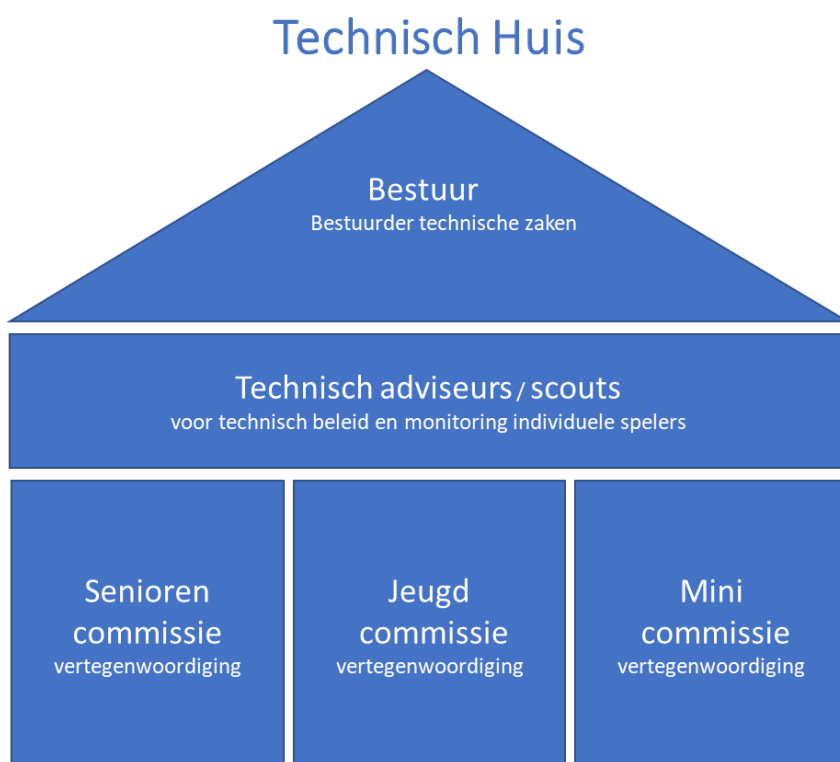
Technisch Huis

Bestuur
Bestuurder technische zaken

Technisch adviseurs / scouts
voor technisch beleid en monitoring individuele spelers

Senioren commissie
vertegenwoordiging

Jeugd commissie
vertegenwoordiging

Mini commissie
vertegenwoordiging